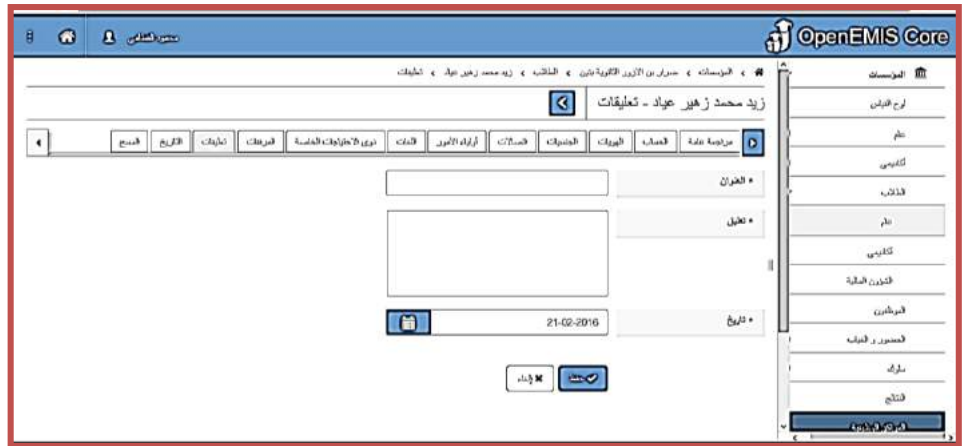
OpenEMIS Core

محمود القطامي

المؤسسات > ضرار بن الأزور الثانوية بنين > الطالب > زيد محمد زهير عياد > تعليقات

زيد محمد زهير عياد - تعليقات

مراجعة عامة
الحساب
الهويات
الجنسيات
اتصالات
أولياء الأمور
الملفات
ذوي الاحتياجات الخاصة
المرفقات
تعليقات
التاريخ
السجل

* العنوان

* تعليق

* تاريخ
21-02-2016

حفظ
إلغاء

المؤسسات
لوح القياس
عام
أكاديمي
الطالب
عام
أكاديمي
الشؤون المالية
الموظفين
الحضور و الغياب
سلوك
النتائج
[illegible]